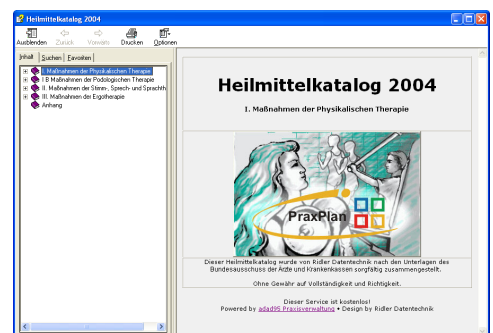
Heilmittelkatalog 2004

Ausblenden Zurück Vorwärts Drucken Optionen

Inhalt Suchen Favoriten

I. Maßnahmen der Physikalischen Therapie
I B Maßnahmen der Podologischen Therapie
II. Maßnahmen der Stimm-, Sprech- und Sprachth
III. Maßnahmen der Ergotherapie
Anhang

Heilmittelkatalog 2004

I. Maßnahmen der Physikalischen Therapie

PraxPlan

Dieser Heilmittelkatalog wurde von Ridler Datentechnik nach den Unterlagen des Bundesausschuss der Ärzte und Krankenkassen sorgfältig zusammengestellt.

Ohne Gewähr auf Vollständigkeit und Richtigkeit.

Dieser Service ist kostenlos!
Powered by adad95 Praxisverwaltung • Design by Ridler Datentechnik